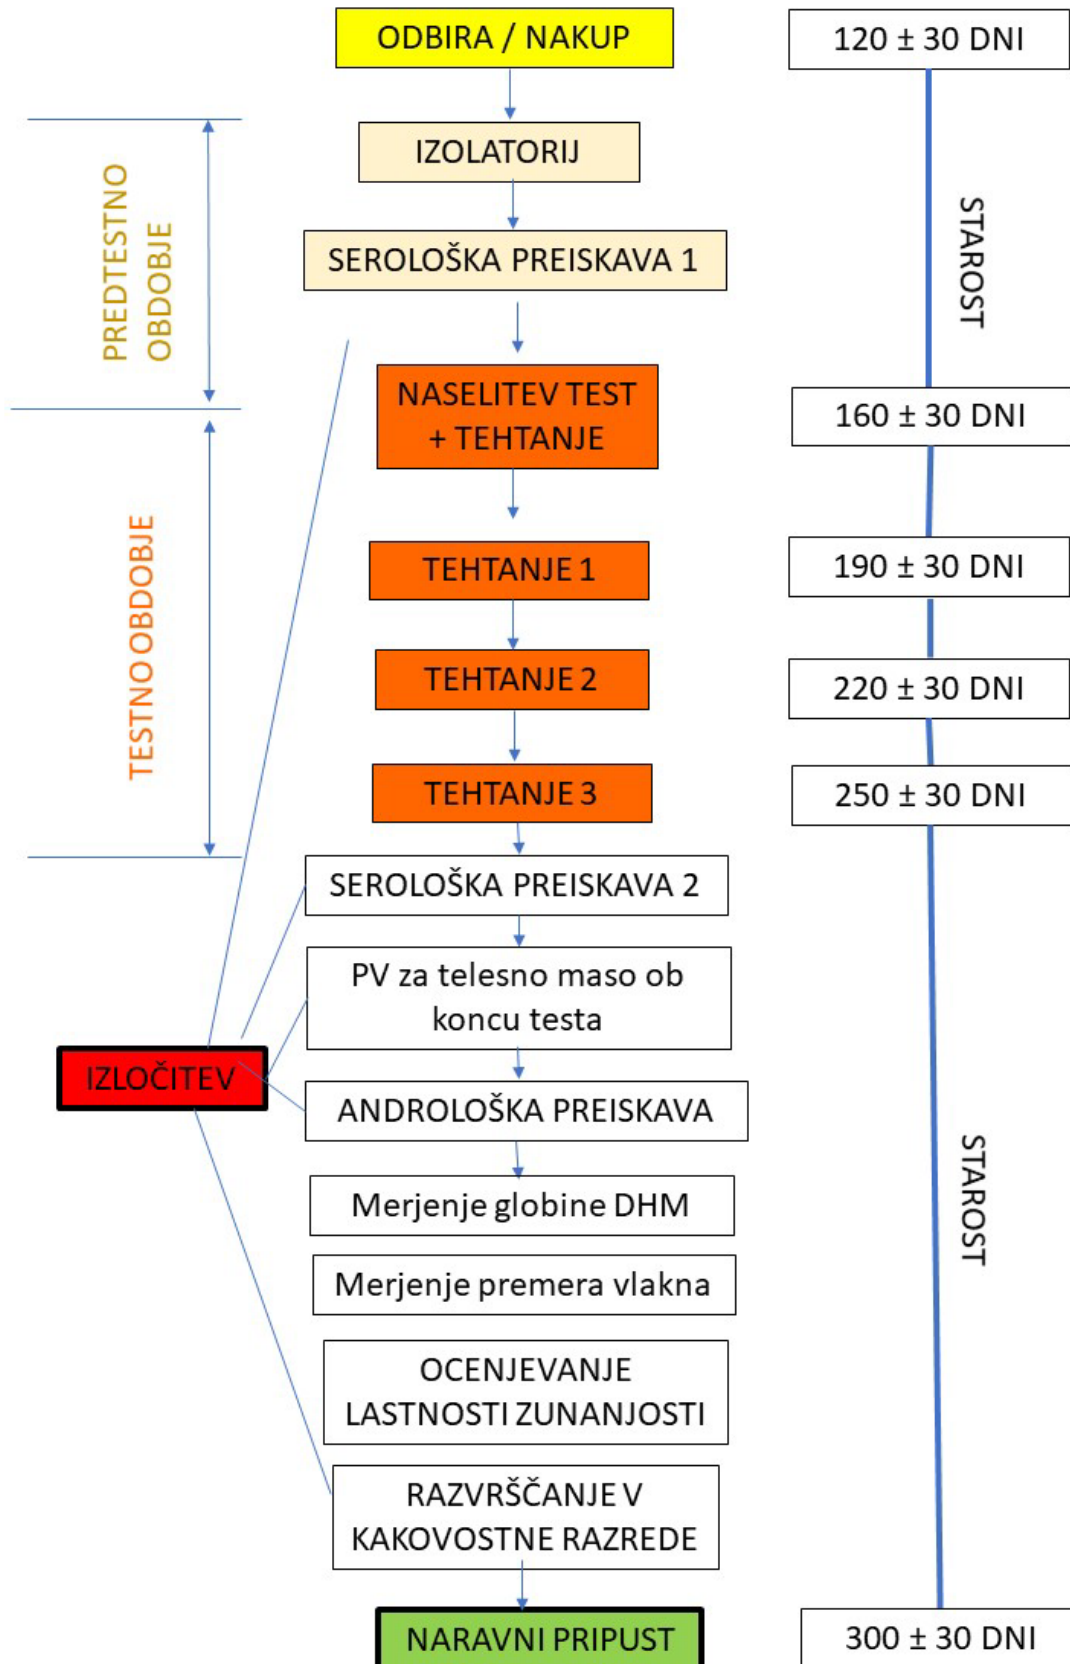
ODBIRA / NAKUP

120 ± 30 DNI

PREDTESTNO OBDOBJE

IZOLATORIJ

SEROLOŠKA PREISKAVA 1

STAROST

NASELITEV TEST + TEHTANJE

160 ± 30 DNI

TESTNO OBDOBJE

TEHTANJE 1

190 ± 30 DNI

TEHTANJE 2

220 ± 30 DNI

TEHTANJE 3

250 ± 30 DNI

SEROLOŠKA PREISKAVA 2

PV za telesno maso ob koncu testa

IZLOČITEV

ANDROLOŠKA PREISKAVA

Merjenje globine DHM

Merjenje premera vlakna

STAROST

OCENJEVANJE LASTNOSTI ZUNANJOSTI

RAZVRŠČANJE V KAKOVOSTNE RAZREDE

NARAVNI PRIPUST

300 ± 30 DNI